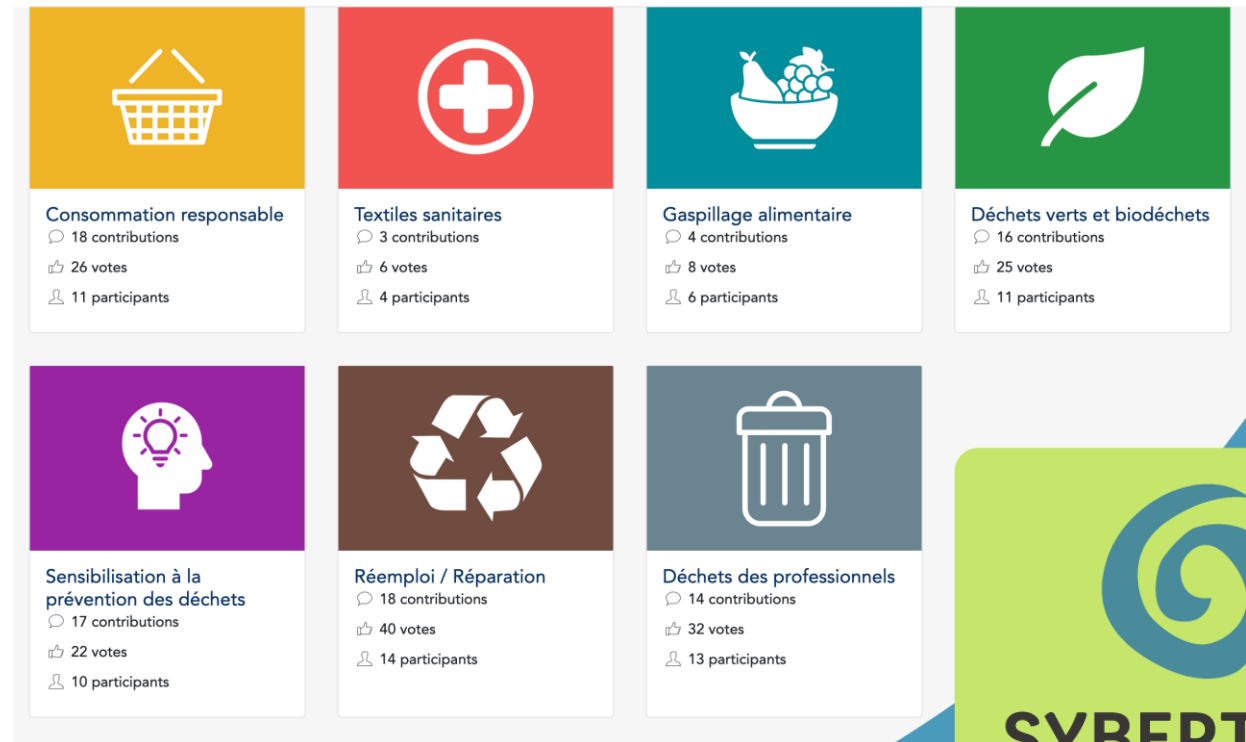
Consommation responsable
18 contributions
26 votes
11 participants

Textiles sanitaires
3 contributions
6 votes
4 participants

Gaspillage alimentaire
4 contributions
8 votes
6 participants

Déchets verts et biodéchets
16 contributions
25 votes
11 participants

Sensibilisation à la prévention des déchets
17 contributions
22 votes
10 participants

Réemploi / Réparation
18 contributions
40 votes
14 participants

Déchets des professionnels
14 contributions
32 votes
13 participants

SYBERT